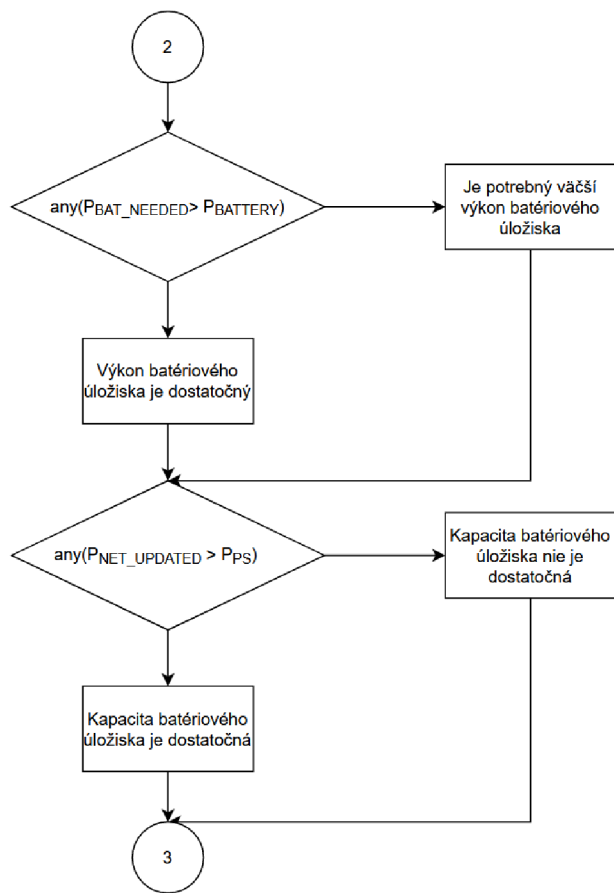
2

any($P_{BAT\_NEEDED}$> $P_{BATTERY}$)

Je potrebný väčší výkon batériového úložiska

Výkon batériového úložiska je dostatočný

any($P_{NET\_UPDATED}$ > $P_{PS}$)

Kapacita batériového úložiska nie je dostatočná

Kapacita batériového úložiska je dostatočná

3